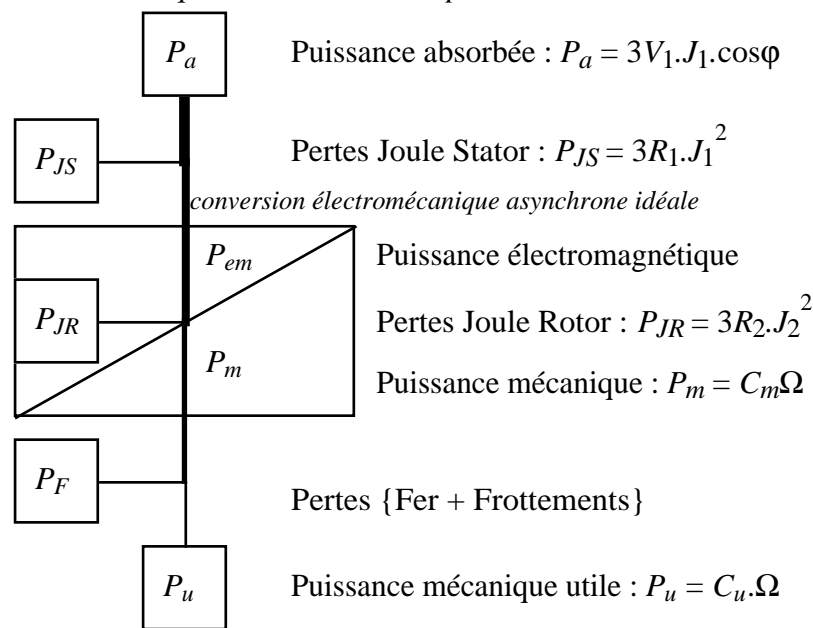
$P_a$

Puissance absorbée : $P_a = 3V_1.J_1.\cos\varphi$

$P_{JS}$

Pertes Joule Stator : $P_{JS} = 3R_1.J_1^2$

conversion électromécanique asynchrone idéale

$P_{em}$

Puissance électromagnétique

$P_{JR}$

Pertes Joule Rotor : $P_{JR} = 3R_2.J_2^2$

$P_m$

Puissance mécanique : $P_m = C_m\Omega$

$P_F$

Pertes {Fer + Frottements}

$P_u$

Puissance mécanique utile : $P_u = C_u.\Omega$